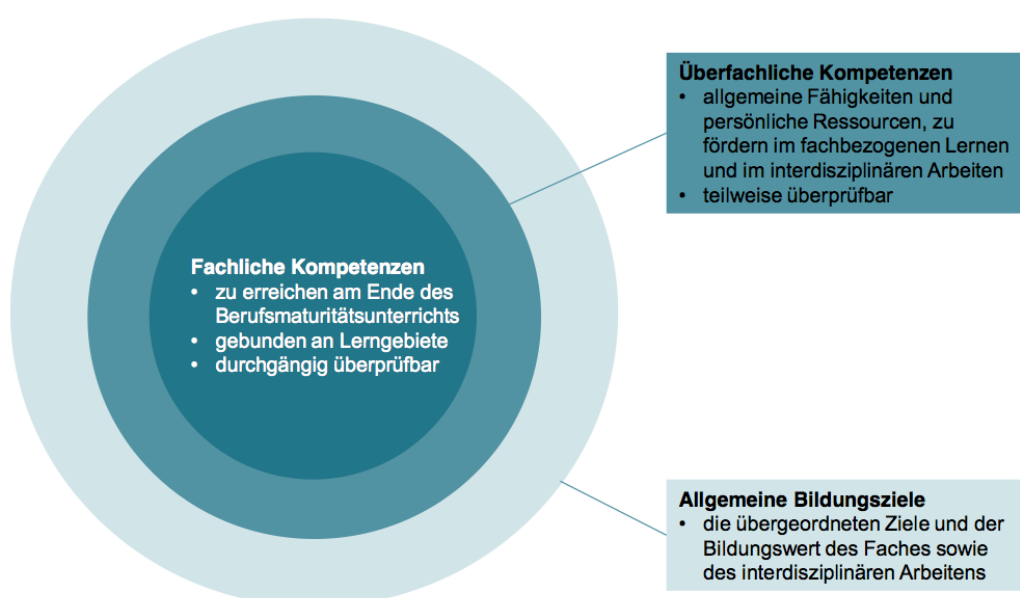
Überfachliche Kompetenzen
• allgemeine Fähigkeiten und persönliche Ressourcen, zu fördern im fachbezogenen Lernen und im interdisziplinären Arbeiten
• teilweise überprüfbar

Fachliche Kompetenzen
• zu erreichen am Ende des Berufsmaturitätsunterrichts
• gebunden an Lerngebiete
• durchgängig überprüfbar

Allgemeine Bildungsziele
• die übergeordneten Ziele und der Bildungswert des Faches sowie des interdisziplinären Arbeitens